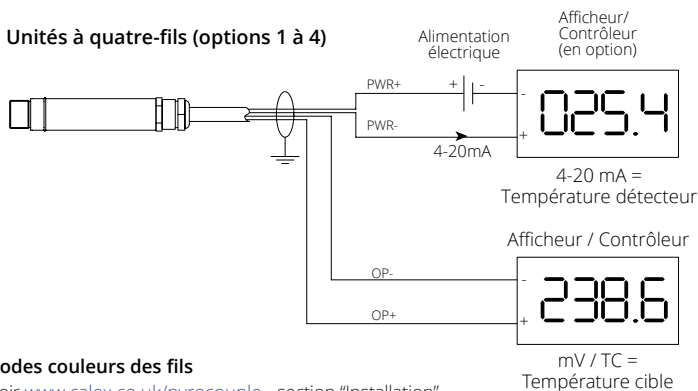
Unités à quatre-fils (options 1 à 4)

Alimentation électrique

Afficheur/ Contrôleur (en option)

PWR+

+

-

PWR-

4-20mA

-

+

025.4

4-20 mA = Température détecteur

Afficheur / Contrôleur

OP-

OP+

-

+

238.6

mV / TC = Température cible

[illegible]odes couleurs des fils

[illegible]ir www.calex.co.uk/pyrocouple - section "Installation"